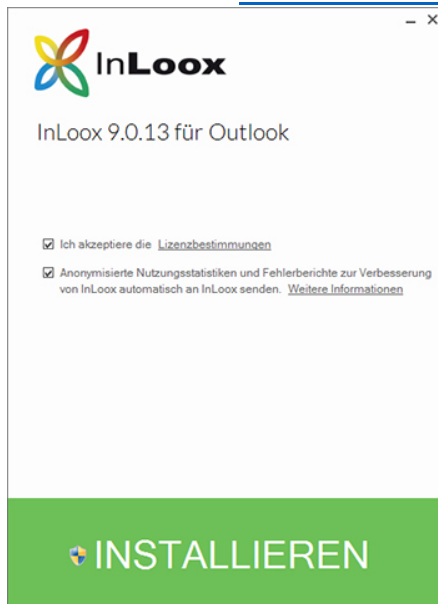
– ×

InLoox

InLoox 9.0.13 für Outlook

☑ Ich akzeptiere die Lizenzbestimmungen

☑ Anonymisierte Nutzungsstatistiken und Fehlerberichte zur Verbesserung von InLoox automatisch an InLoox senden. Weitere Informationen

INSTALLIEREN